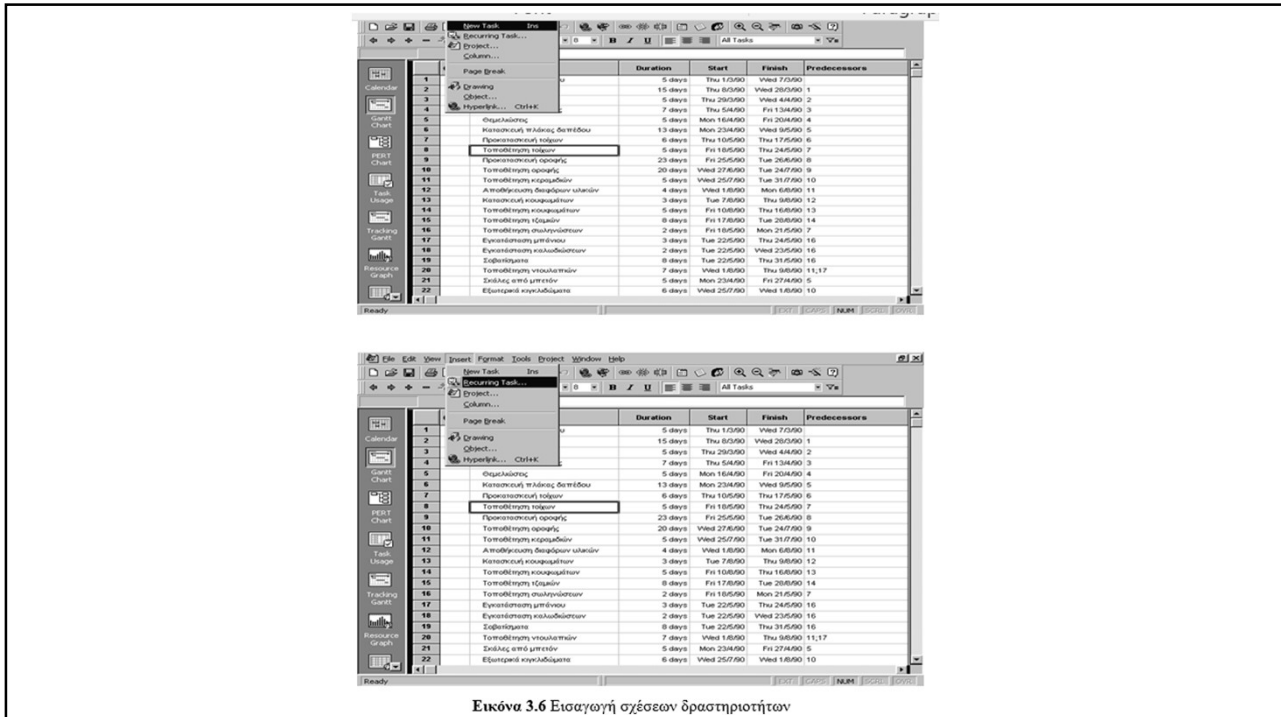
New Task Ins
Recurring Task...
Project...
Column...
Page Break
Drawing
Object...
Hyperlink... Ctrl+K

All Tasks

Calendar
Gantt Chart
PERT Chart
Task Usage
Tracking Gantt
Resource Graph

| | Task Name | Duration | Start | Finish | Predecessors |
|---|---|---|---|---|---|
| 1 | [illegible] | 5 days | Thu 1/3/90 | Wed 7/3/90 | |
| 2 | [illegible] | 15 days | Thu 8/3/90 | Wed 28/3/90 | 1 |
| 3 | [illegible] | 5 days | Thu 29/3/90 | Wed 4/4/90 | 2 |
| 4 | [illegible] | 7 days | Thu 5/4/90 | Fri 13/4/90 | 3 |
| 5 | Θεμελιώσεις | 5 days | Mon 16/4/90 | Fri 20/4/90 | 4 |
| 6 | Κατασκευή πλάκας δαπέδου | 13 days | Mon 23/4/90 | Wed 9/5/90 | 5 |
| 7 | Προκατασκευή τοίχων | 6 days | Thu 10/5/90 | Thu 17/5/90 | 6 |
| 8 | Τοποθέτηση τοίχων | 5 days | Fri 18/5/90 | Thu 24/5/90 | 7 |
| 9 | Προκατασκευή οροφής | 23 days | Fri 25/5/90 | Tue 26/6/90 | 8 |
| 10 | Τοποθέτηση οροφής | 20 days | Wed 27/6/90 | Tue 24/7/90 | 9 |
| 11 | Τοποθέτηση κεραμιδιών | 5 days | Wed 25/7/90 | Tue 31/7/90 | 10 |
| 12 | Αποθήκευση διαφόρων υλικών | 4 days | Wed 1/8/90 | Mon 6/8/90 | 11 |
| 13 | Κατασκευή κουφωμάτων | 3 days | Tue 7/8/90 | Thu 9/8/90 | 12 |
| 14 | Τοποθέτηση κουφωμάτων | 5 days | Fri 10/8/90 | Thu 16/8/90 | 13 |
| 15 | Τοποθέτηση τζαμιών | 8 days | Fri 17/8/90 | Tue 28/8/90 | 14 |
| 16 | Τοποθέτηση σωληνώσεων | 2 days | Fri 18/5/90 | Mon 21/5/90 | 7 |
| 17 | Εγκατάσταση μπάνιου | 3 days | Tue 22/5/90 | Thu 24/5/90 | 16 |
| 18 | Εγκατάσταση καλωδιώσεων | 2 days | Tue 22/5/90 | Wed 23/5/90 | 16 |
| 19 | Σοβατίσματα | 8 days | Tue 22/5/90 | Thu 31/5/90 | 16 |
| 20 | Τοποθέτηση ντουλαπιών | 7 days | Wed 1/8/90 | Thu 9/8/90 | 11;17 |
| 21 | Σκάλες από μπετόν | 5 days | Mon 23/4/90 | Fri 27/4/90 | 5 |
| 22 | Εξωτερικά κιγκλιδώματα | 6 days | Wed 25/7/90 | Wed 1/8/90 | 10 |

Ready EXT CAPS NUM SCRL OVR

File Edit View Insert Format Tools Project Window Help

New Task Ins
Recurring Task...
Project...
Column...
Page Break
Drawing
Object...
Hyperlink... Ctrl+K

All Tasks

Calendar
Gantt Chart
PERT Chart
Task Usage
Tracking Gantt
Resource Graph

| | Task Name | Duration | Start | Finish | Predecessors |
|---|---|---|---|---|---|
| 1 | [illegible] | 5 days | Thu 1/3/90 | Wed 7/3/90 | |
| 2 | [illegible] | 15 days | Thu 8/3/90 | Wed 28/3/90 | 1 |
| 3 | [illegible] | 5 days | Thu 29/3/90 | Wed 4/4/90 | 2 |
| 4 | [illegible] | 7 days | Thu 5/4/90 | Fri 13/4/90 | 3 |
| 5 | Θεμελιώσεις | 5 days | Mon 16/4/90 | Fri 20/4/90 | 4 |
| 6 | Κατασκευή πλάκας δαπέδου | 13 days | Mon 23/4/90 | Wed 9/5/90 | 5 |
| 7 | Προκατασκευή τοίχων | 6 days | Thu 10/5/90 | Thu 17/5/90 | 6 |
| 8 | Τοποθέτηση τοίχων | 5 days | Fri 18/5/90 | Thu 24/5/90 | 7 |
| 9 | Προκατασκευή οροφής | 23 days | Fri 25/5/90 | Tue 26/6/90 | 8 |
| 10 | Τοποθέτηση οροφής | 20 days | Wed 27/6/90 | Tue 24/7/90 | 9 |
| 11 | Τοποθέτηση κεραμιδιών | 5 days | Wed 25/7/90 | Tue 31/7/90 | 10 |
| 12 | Αποθήκευση διαφόρων υλικών | 4 days | Wed 1/8/90 | Mon 6/8/90 | 11 |
| 13 | Κατασκευή κουφωμάτων | 3 days | Tue 7/8/90 | Thu 9/8/90 | 12 |
| 14 | Τοποθέτηση κουφωμάτων | 5 days | Fri 10/8/90 | Thu 16/8/90 | 13 |
| 15 | Τοποθέτηση τζαμιών | 8 days | Fri 17/8/90 | Tue 28/8/90 | 14 |
| 16 | Τοποθέτηση σωληνώσεων | 2 days | Fri 18/5/90 | Mon 21/5/90 | 7 |
| 17 | Εγκατάσταση μπάνιου | 3 days | Tue 22/5/90 | Thu 24/5/90 | 16 |
| 18 | Εγκατάσταση καλωδιώσεων | 2 days | Tue 22/5/90 | Wed 23/5/90 | 16 |
| 19 | Σοβατίσματα | 8 days | Tue 22/5/90 | Thu 31/5/90 | 16 |
| 20 | Τοποθέτηση ντουλαπιών | 7 days | Wed 1/8/90 | Thu 9/8/90 | 11;17 |
| 21 | Σκάλες από μπετόν | 5 days | Mon 23/4/90 | Fri 27/4/90 | 5 |
| 22 | Εξωτερικά κιγκλιδώματα | 6 days | Wed 25/7/90 | Wed 1/8/90 | 10 |

Ready EXT CAPS NUM SCRL OVR

**Εικόνα 3.6** Εισαγωγή σχέσεων δραστηριοτήτων